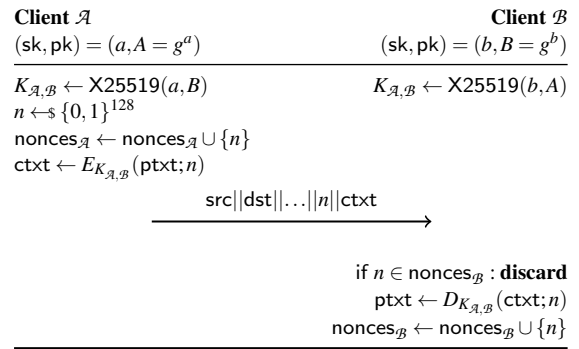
**Client $\mathcal{A}$** **Client $\mathcal{B}$**

$(\mathsf{sk}, \mathsf{pk}) = (a, A = g^a)$ $(\mathsf{sk}, \mathsf{pk}) = (b, B = g^b)$

$K_{\mathcal{A},\mathcal{B}} \leftarrow \mathsf{X25519}(a, B)$ $K_{\mathcal{A},\mathcal{B}} \leftarrow \mathsf{X25519}(b, A)$

$n \leftarrow\!\!\$ \{0,1\}^{128}$

$\mathsf{nonces}_{\mathcal{A}} \leftarrow \mathsf{nonces}_{\mathcal{A}} \cup \{n\}$

$\mathsf{ctxt} \leftarrow E_{K_{\mathcal{A},\mathcal{B}}}(\mathsf{ptxt}; n)$

$\mathsf{src}||\mathsf{dst}||\ldots||n||\mathsf{ctxt}$

if $n \in \mathsf{nonces}_{\mathcal{B}}$ : **discard**

$\mathsf{ptxt} \leftarrow D_{K_{\mathcal{A},\mathcal{B}}}(\mathsf{ctxt}; n)$

$\mathsf{nonces}_{\mathcal{B}} \leftarrow \mathsf{nonces}_{\mathcal{B}} \cup \{n\}$